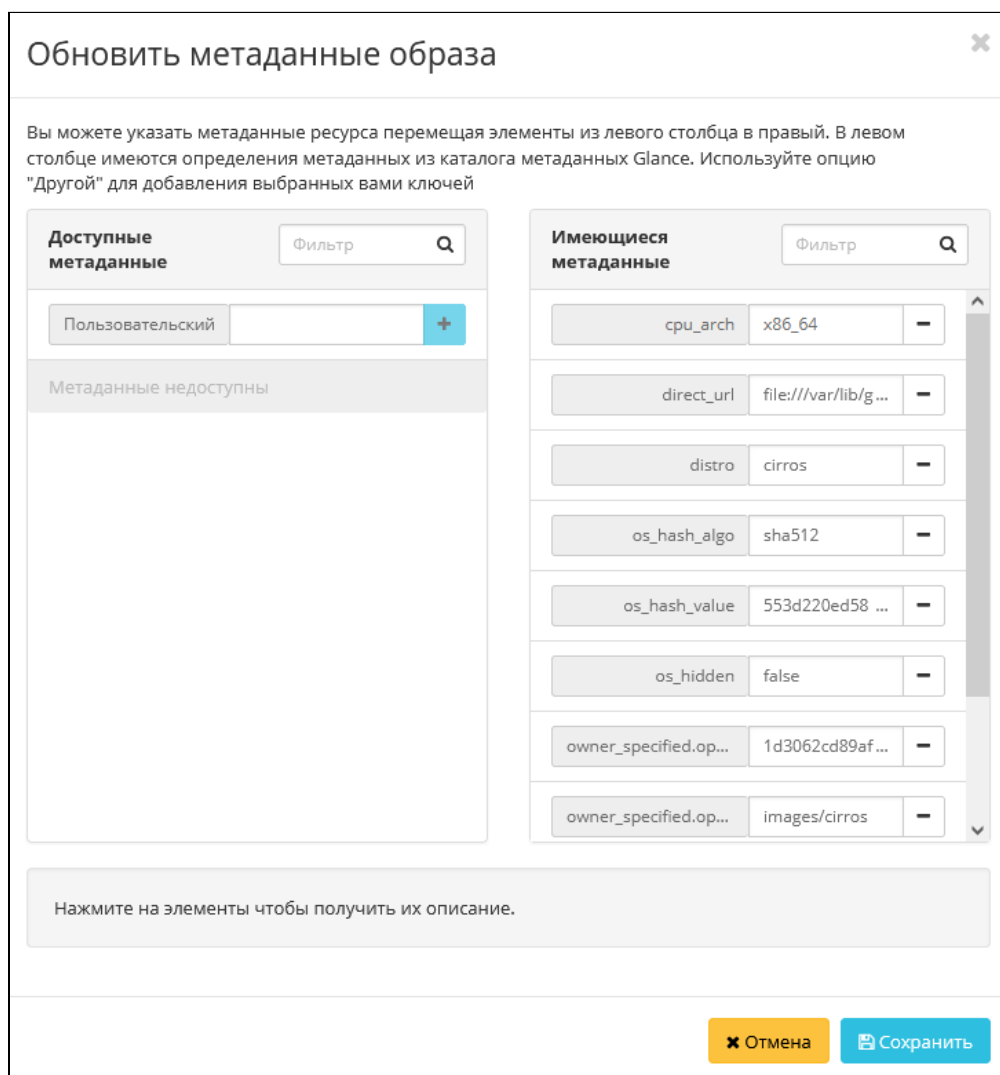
Обновить метаданные образа

×

Вы можете указать метаданные ресурса перемещая элементы из левого столбца в правый. В левом столбце имеются определения метаданных из каталога метаданных Glance. Используйте опцию "Другой" для добавления выбранных вами ключей

Доступные метаданные

Фильтр

Пользовательский

+

Метаданные недоступны

Имеющиеся метаданные

Фильтр

| | | |
|---|---|---|
| cpu_arch | x86_64 | − |
| direct_url | file:///var/lib/g... | − |
| distro | cirros | − |
| os_hash_algo | sha512 | − |
| os_hash_value | 553d220ed58 ... | − |
| os_hidden | false | − |
| owner_specified.op... | 1d3062cd89af... | − |
| owner_specified.op... | images/cirros | − |

Нажмите на элементы чтобы получить их описание.

✖ Отмена

Сохранить